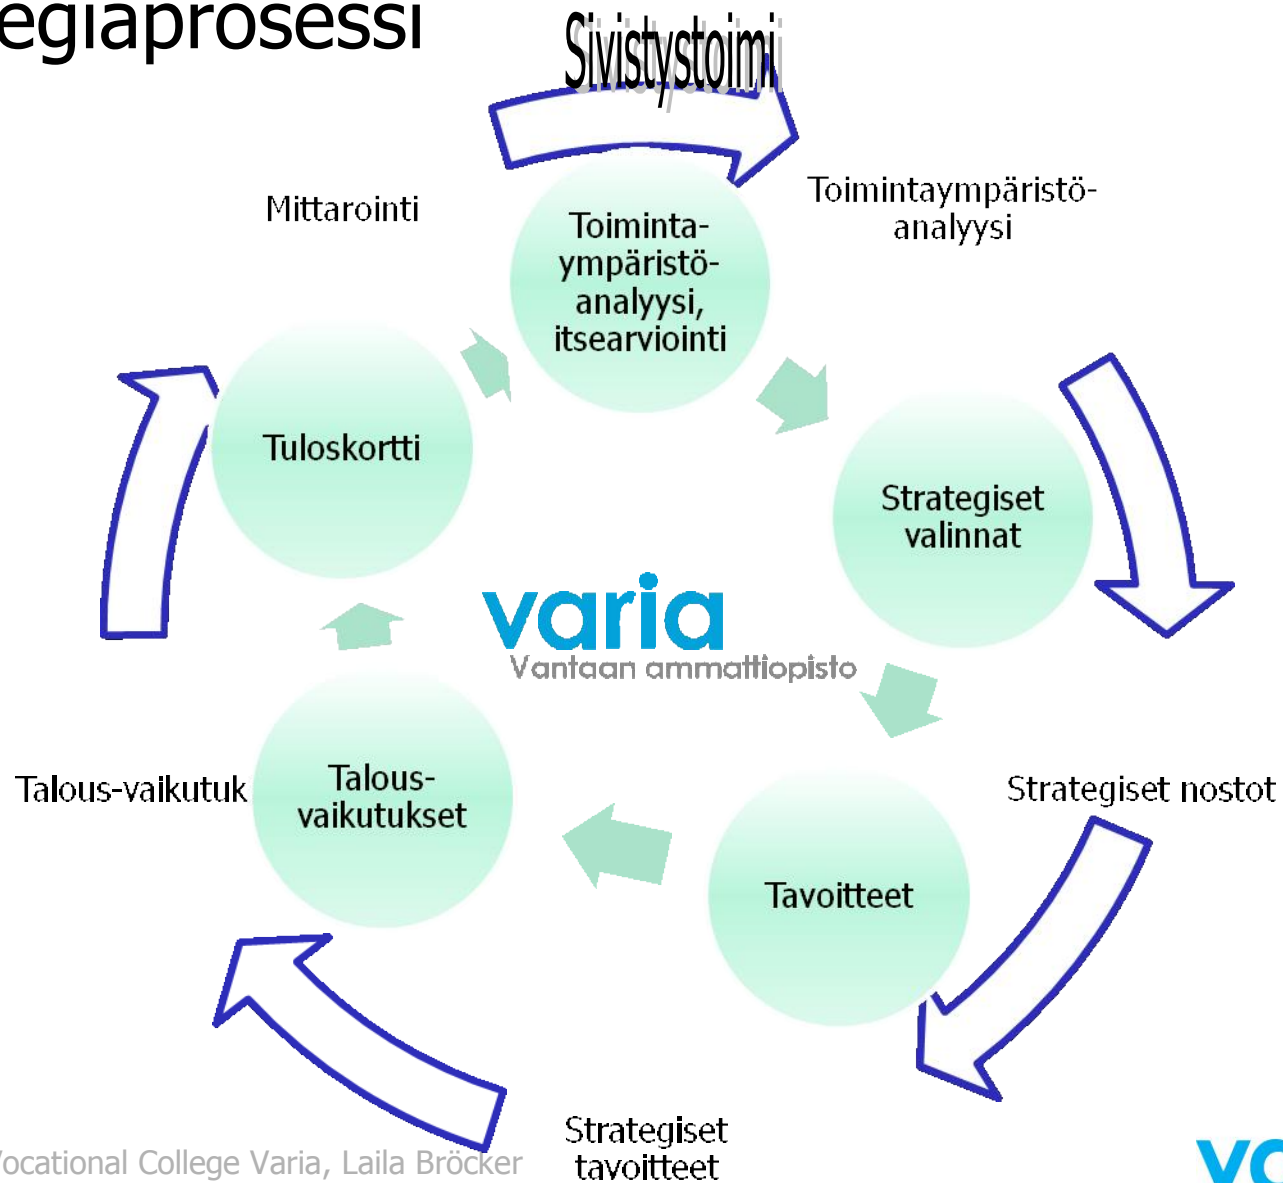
egiaprosessi

Sivistystoimi

Mittarointi

Toimintaympäristöanalyysi

Toimintaympäristöanalyysi, itsearviointi

Tuloskortti

Strategiset valinnat

varia
Vantaan ammattiopisto

Talous-vaikutuk

Talousvaikutukset

Strategiset nostot

Tavoitteet

Strategiset tavoitteet

'ocational College Varia, Laila Bröcker

va